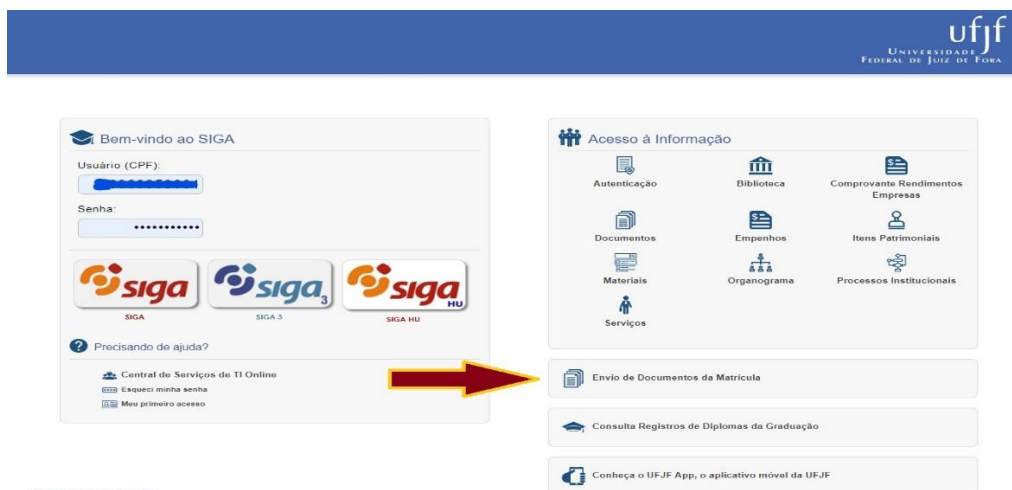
ufjf
Universidade Federal de Juiz de Fora

Bem-vindo ao SIGA
Usuário (CPF):
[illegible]
Senha:
•••••••••••

siga
SIGA
siga 3
SIGA 3
siga HU
SIGA HU

Precisando de ajuda?
Central de Serviços de TI Online
Esqueci minha senha
Meu primeiro acesso

Acesso à Informação
Autenticação
Biblioteca
Comprovante Rendimentos Empresas
Documentos
Empenhos
Itens Patrimoniais
Materiais
Organograma
Processos Institucionais
Serviços

Envio de Documentos da Matrícula

Consulta Registros de Diplomas da Graduação

Conheça o UFJF App, o aplicativo móvel da UFJF